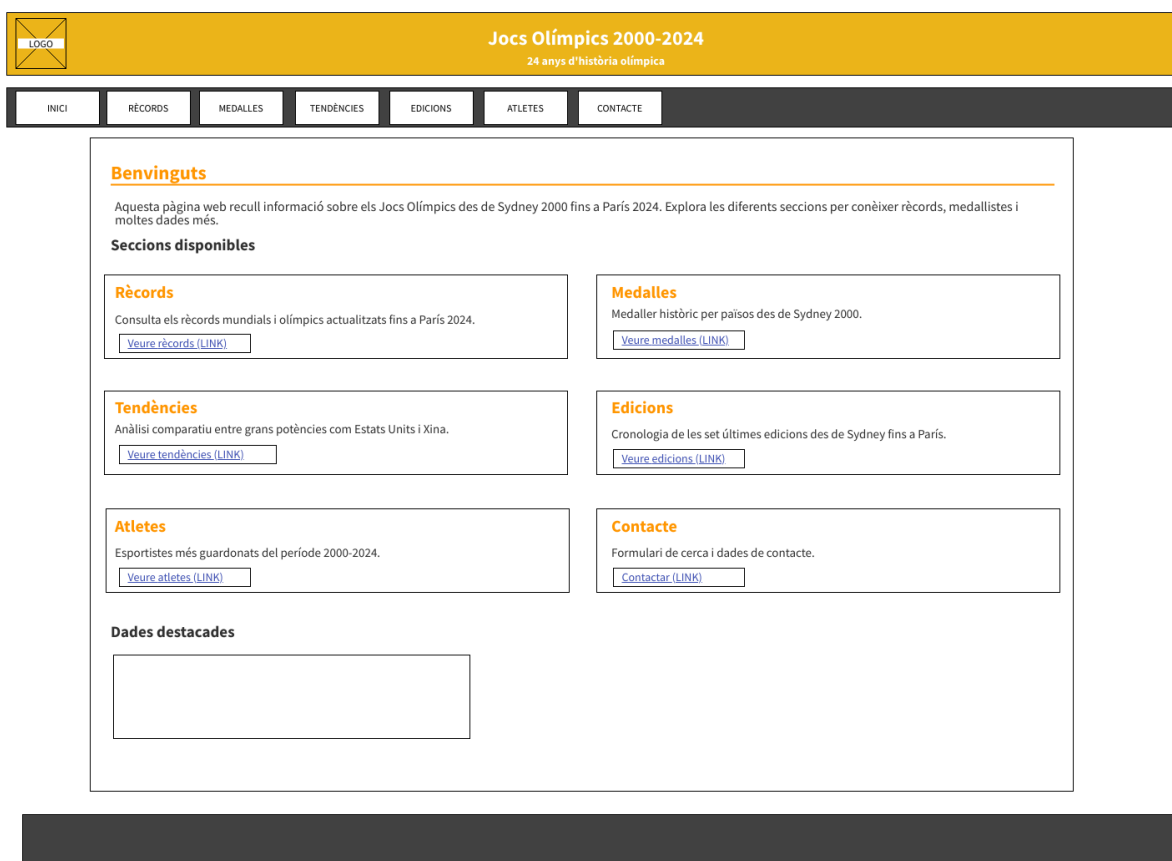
LOGO

Jocs Olímpics 2000-2024
24 anys d'història olímpica

INICI | RÈCORDS | MEDALLES | TENDÈNCIES | EDICIONS | ATLETES | CONTACTE

Benvinguts

Aquesta pàgina web recull informació sobre els Jocs Olímpics des de Sydney 2000 fins a París 2024. Explora les diferents seccions per conèixer rècords, medallistes i moltes dades més.

Seccions disponibles

Rècords
Consulta els rècords mundials i olímpics actualitzats fins a París 2024.
Veure rècords (LINK)

Medalles
Medaller històric per països des de Sydney 2000.
Veure medalles (LINK)

Tendències
Anàlisi comparatiu entre grans potències com Estats Units i Xina.
Veure tendències (LINK)

Edicions
Cronologia de les set últimes edicions des de Sydney fins a París.
Veure edicions (LINK)

Atletes
Esportistes més guardonats del període 2000-2024.
Veure atletes (LINK)

Contacte
Formulari de cerca i dades de contacte.
Contactar (LINK)

Dades destacades